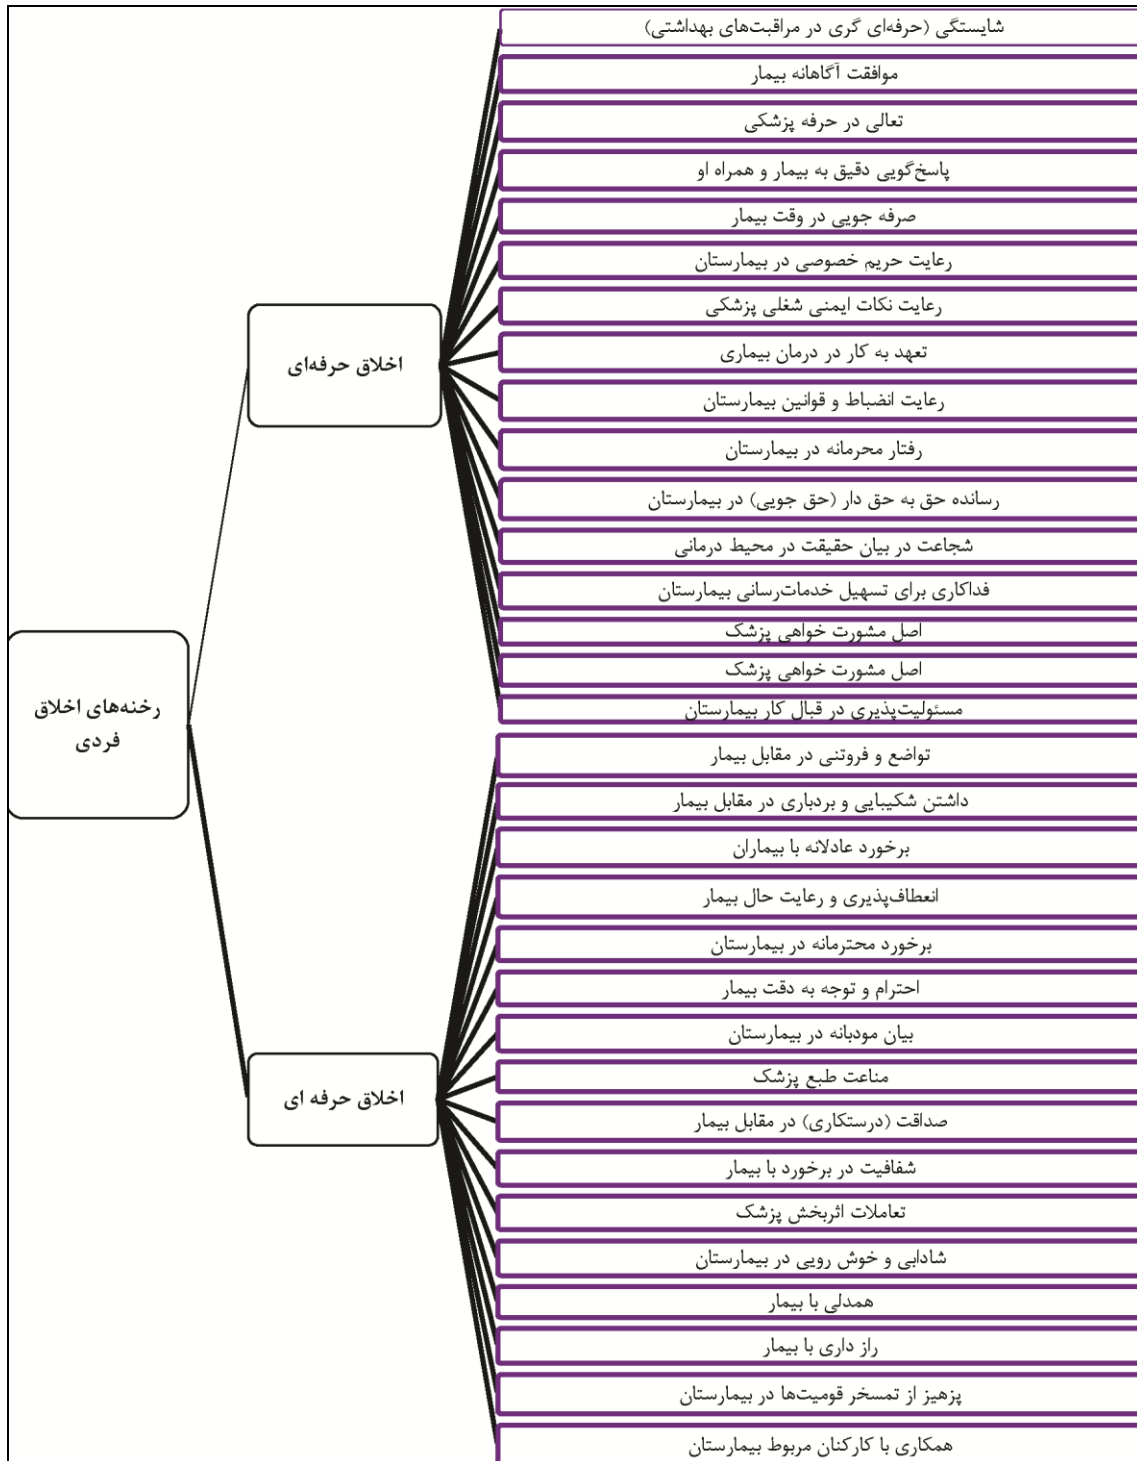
رخنه‌های اخلاق فردی

اخلاق حرفه‌ای

شایستگی (حرفه‌ای گری در مراقبت‌های بهداشتی)
موافقت آگاهانه بیمار
تعالی در حرفه پزشکی
پاسخ‌گویی دقیق به بیمار و همراه او
صرفه جویی در وقت بیمار
رعایت حریم خصوصی در بیمارستان
رعایت نکات ایمنی شغلی پزشکی
تعهد به کار در درمان بیماری
رعایت انضباط و قوانین بیمارستان
رفتار محرمانه در بیمارستان
رسانده حق به حق دار (حق جویی) در بیمارستان
شجاعت در بیان حقیقت در محیط درمانی
فداکاری برای تسهیل خدمات‌رسانی بیمارستان
اصل مشورت خواهی پزشک
اصل مشورت خواهی پزشک
مسئولیت‌پذیری در قبال کار بیمارستان

اخلاق حرفه ای

تواضع و فروتنی در مقابل بیمار
داشتن شکیبایی و بردباری در مقابل بیمار
برخورد عادلانه با بیماران
انعطاف‌پذیری و رعایت حال بیمار
برخورد محترمانه در بیمارستان
احترام و توجه به دقت بیمار
بیان مودبانه در بیمارستان
مناعت طبع پزشک
صداقت (درستکاری) در مقابل بیمار
شفافیت در برخورد با بیمار
تعاملات اثربخش پزشک
شادابی و خوش رویی در بیمارستان
همدلی با بیمار
راز داری با بیمار
پزهیز از تمسخر قومیت‌ها در بیمارستان
همکاری با کارکنان مربوط بیمارستان